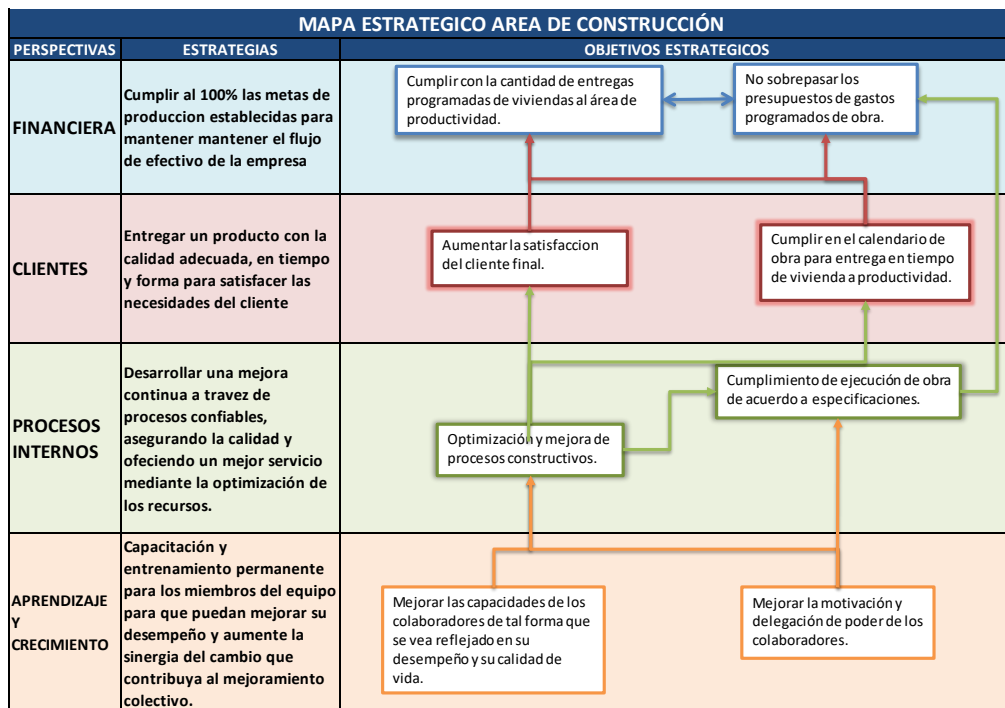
MAPA ESTRATEGICO AREA DE CONSTRUCCIÓN

| PERSPECTIVAS | ESTRATEGIAS | OBJETIVOS ESTRATEGICOS |
|---|---|---|
| FINANCIERA | Cumplir al 100% las metas de produccion establecidas para mantener mantener el flujo de efectivo de la empresa | Cumplir con la cantidad de entregas programadas de viviendas al área de productividad. / No sobrepasar los presupuestos de gastos programados de obra. |
| CLIENTES | Entregar un producto con la calidad adecuada, en tiempo y forma para satisfacer las necesidades del cliente | Aumentar la satisfaccion del cliente final. / Cumplir en el calendario de obra para entrega en tiempo de vivienda a productividad. |
| PROCESOS INTERNOS | Desarrollar una mejora continua a travez de procesos confiables, asegurando la calidad y ofeciendo un mejor servicio mediante la optimización de los recursos. | Cumplimiento de ejecución de obra de acuerdo a especificaciones. / Optimización y mejora de procesos constructivos. |
| APRENDIZAJE Y CRECIMIENTO | Capacitación y entrenamiento permanente para los miembros del equipo para que puedan mejorar su desempeño y aumente la sinergia del cambio que contribuya al mejoramiento colectivo. | Mejorar las capacidades de los colaboradores de tal forma que se vea reflejado en su desempeño y su calidad de vida. / Mejorar la motivación y delegación de poder de los colaboradores. |